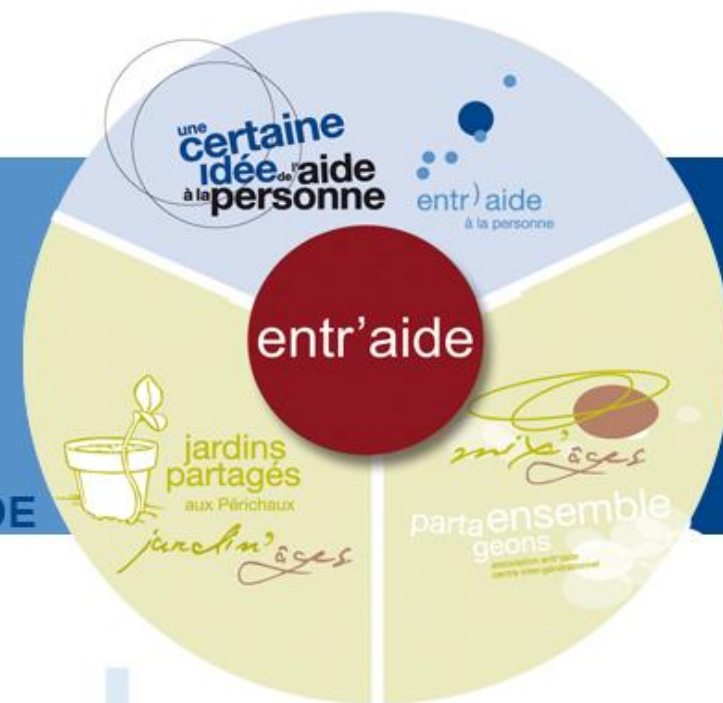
une certaine idée de l'aide à la personne

entr)aide
à la personne

entr'aide

jardins partagés
aux Périchaux

jardin'âges

mix'âges

parta ensemble geons
association entr'aide centre inter-générationnel

DE